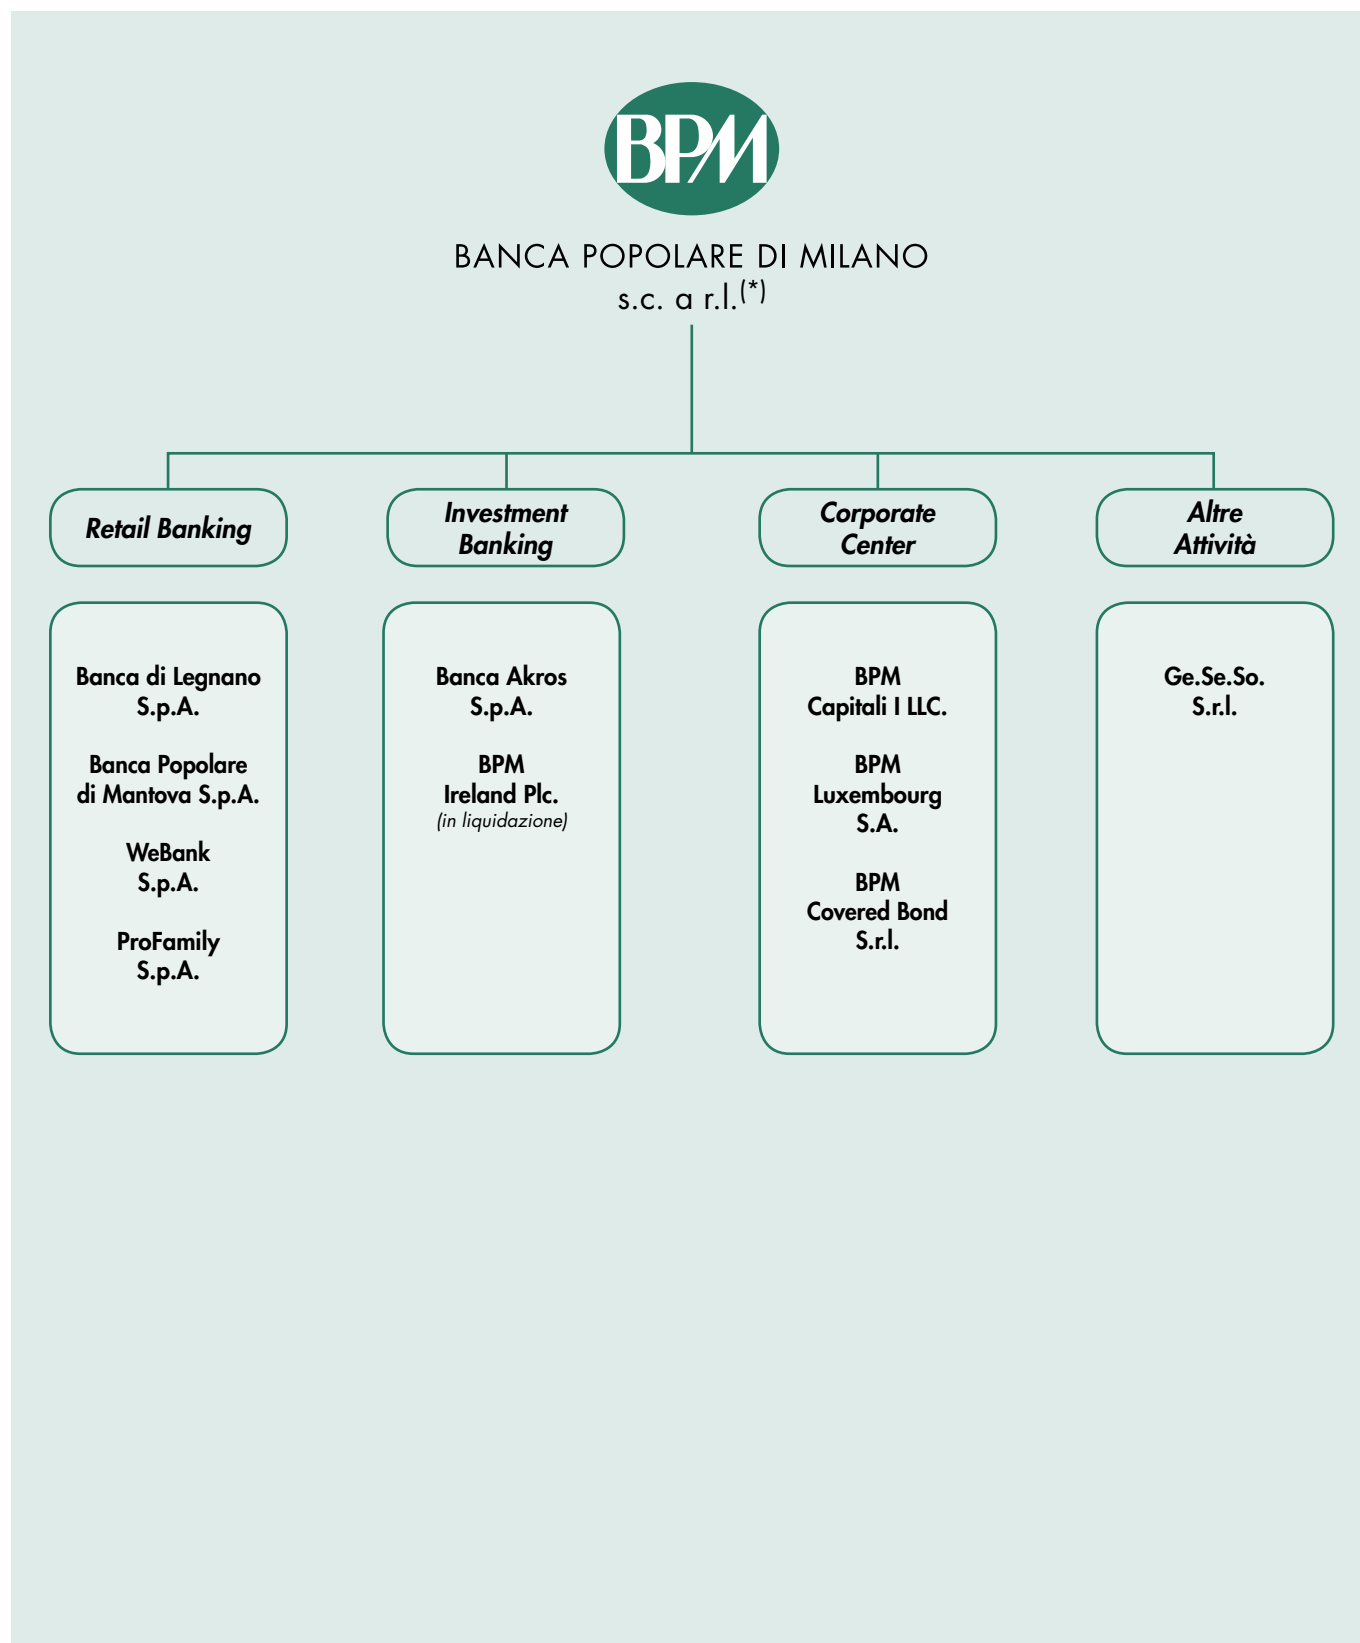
BPM

BANCA POPOLARE DI MILANO
s.c. a r.l.$^{(*)}$

Retail Banking

Investment Banking

Corporate Center

Altre Attività

Banca di Legnano S.p.A.

Banca Popolare di Mantova S.p.A.

WeBank S.p.A.

ProFamily S.p.A.

Banca Akros S.p.A.

BPM Ireland Plc.
(in liquidazione)

BPM Capitali I LLC.

BPM Luxembourg S.A.

BPM Covered Bond S.r.l.

Ge.Se.So. S.r.l.